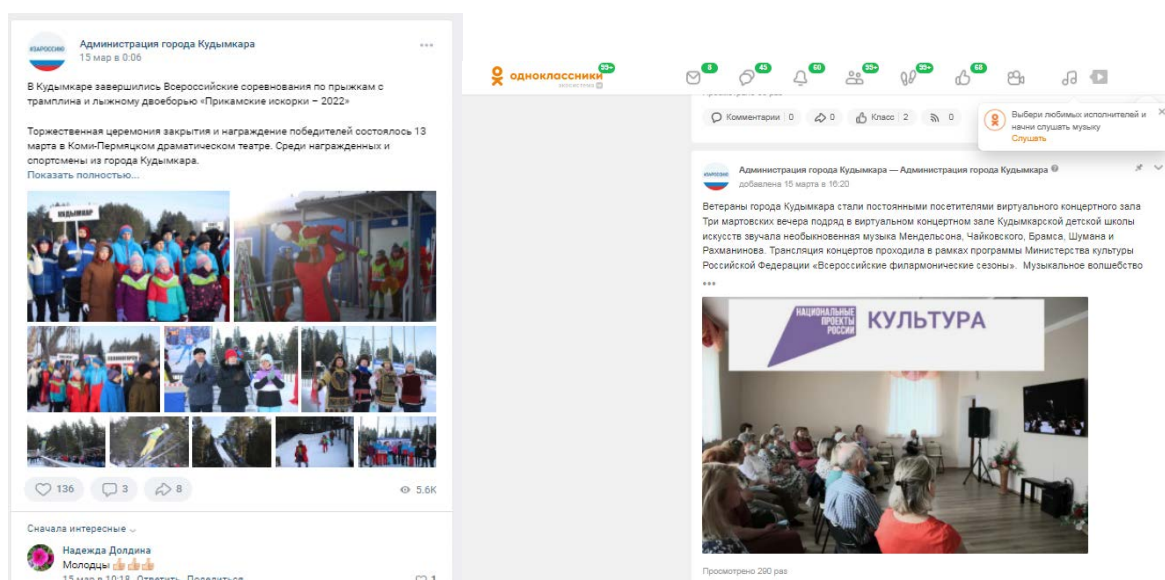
Администрация города Кудымкара
15 мар в 0:06

В Кудымкаре завершились Всероссийские соревнования по прыжкам с трамплина и лыжному двоеборью «Прикамские искорки – 2022»

Торжественная церемония закрытия и награждение победителей состоялось 13 марта в Коми-Пермяцком драматическом театре. Среди награжденных и спортсмены из города Кудымкара.
Показать полностью...

КУДЫМКАР

136 3 8 5.6K

Сначала интересные

Надежда Долдина
Молодцы 👍👍👍
15 мар в 10:18 Ответить Поделиться 1

одноклассники 99+

8 43 60 99+ 99+ 68

Комментарии 0 0 Класс 2 0

Выбери любимых исполнителей и начни слушать музыку
Слушать

Администрация города Кудымкара — Администрация города Кудымкара
добавлена 15 марта в 16:20

Ветераны города Кудымкара стали постоянными посетителями виртуального концертного зала Три мартовских вечера подряд в виртуальном концертном зале Кудымкарской детской школы искусств звучала необыкновенная музыка Мендельсона, Чайковского, Брамса, Шумана и Рахманинова. Трансляция концертов проходила в рамках программы Министерства культуры Российской Федерации «Всероссийские филармонические сезоны». Музыкальное волшебство ...

НАЦИОНАЛЬНЫЕ ПРОЕКТЫ РОССИИ КУЛЬТУРА

Просмотрено 290 раз